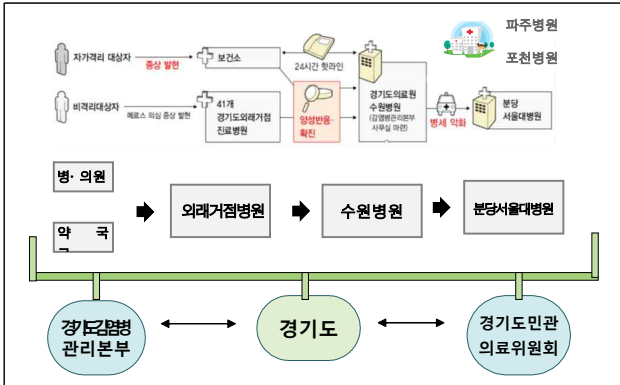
파주병원

포천병원

자가격리 대상자 — 증상 발현 — 보건소

24시간 핫라인

비격리대상자 — 메르스 의심 증상 발현 — 41개 경기도외래거점 진료병원

양성반응 확진

경기도의료원 수원병원 (감염병관리본부 사무실 마련)

병세 악화

분당 서울대병원

병· 의원

약 국

외래거점병원

수원병원

분당서울대병원

경기도감염병 관리본부

경기도

경기도민관 의료위원회